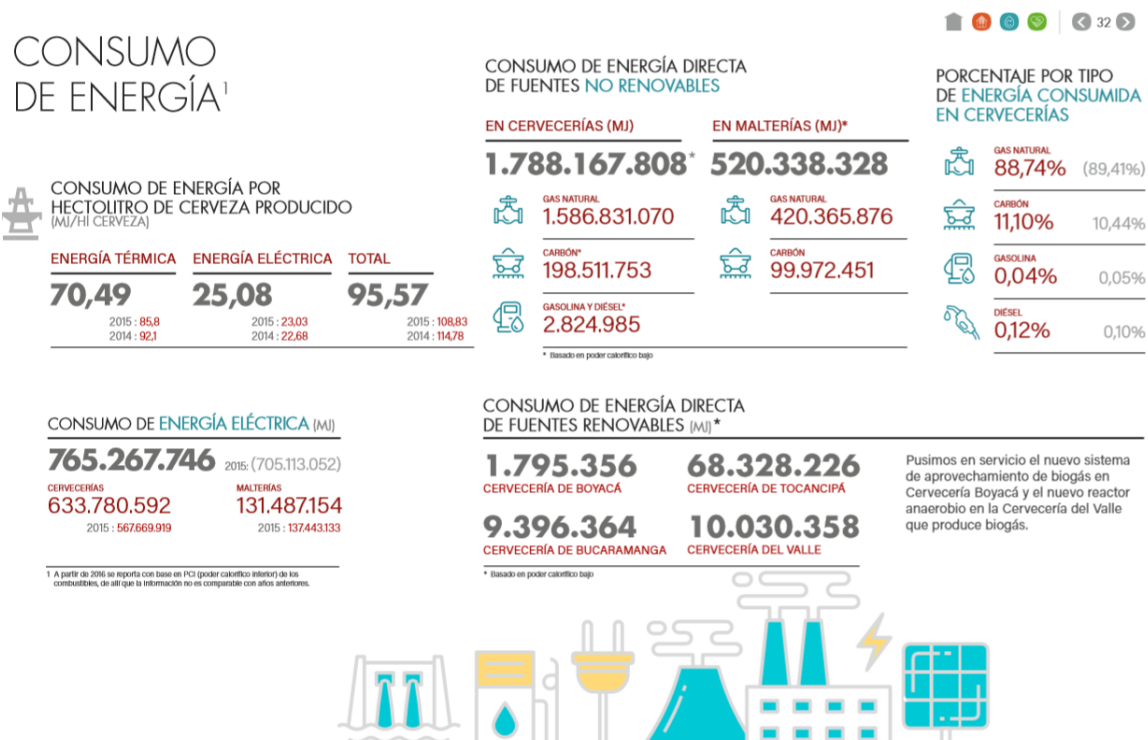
32

CONSUMO DE ENERGÍA$^1$

CONSUMO DE ENERGÍA POR HECTOLITRO DE CERVEZA PRODUCIDO (MJ/HI CERVEZA)

| ENERGÍA TÉRMICA | ENERGÍA ELÉCTRICA | TOTAL |
|---|---|---|
| 70,49 | 25,08 | 95,57 |
| 2015 : 85,8 2014 : 92,1 | 2015 : 23,03 2014 : 22,68 | 2015 : 108,83 2014 : 114,78 |

CONSUMO DE ENERGÍA DIRECTA DE FUENTES NO RENOVABLES

EN CERVECERÍAS (MJ)
1.788.167.808*
GAS NATURAL 1.586.831.070
CARBÓN* 198.511.753
GASOLINA Y DIÉSEL* 2.824.985

EN MALTERÍAS (MJ)*
520.338.328
GAS NATURAL 420.365.876
CARBÓN 99.972.451

* Basado en poder calorífico bajo

PORCENTAJE POR TIPO DE ENERGÍA CONSUMIDA EN CERVECERÍAS

GAS NATURAL 88,74% (89,41%)
CARBÓN 11,10% 10,44%
GASOLINA 0,04% 0,05%
DIÉSEL 0,12% 0,10%

CONSUMO DE ENERGÍA ELÉCTRICA (MJ)
765.267.746 2015: (705.113.052)
CERVECERÍAS 633.780.592 2015 : 567.669.919
MALTERÍAS 131.487.154 2015 : 137.443.133

1 A partir de 2016 se reporta con base en PCI (poder calorífico inferior) de los combustibles, de allí que la información no es comparable con años anteriores.

CONSUMO DE ENERGÍA DIRECTA DE FUENTES RENOVABLES (MJ)*

1.795.356 CERVECERÍA DE BOYACÁ
68.328.226 CERVECERÍA DE TOCANCIPÁ
9.396.364 CERVECERÍA DE BUCARAMANGA
10.030.358 CERVECERÍA DEL VALLE

* Basado en poder calorífico bajo

Pusimos en servicio el nuevo sistema de aprovechamiento de biogás en Cervecería Boyacá y el nuevo reactor anaerobio en la Cervecería del Valle que produce biogás.